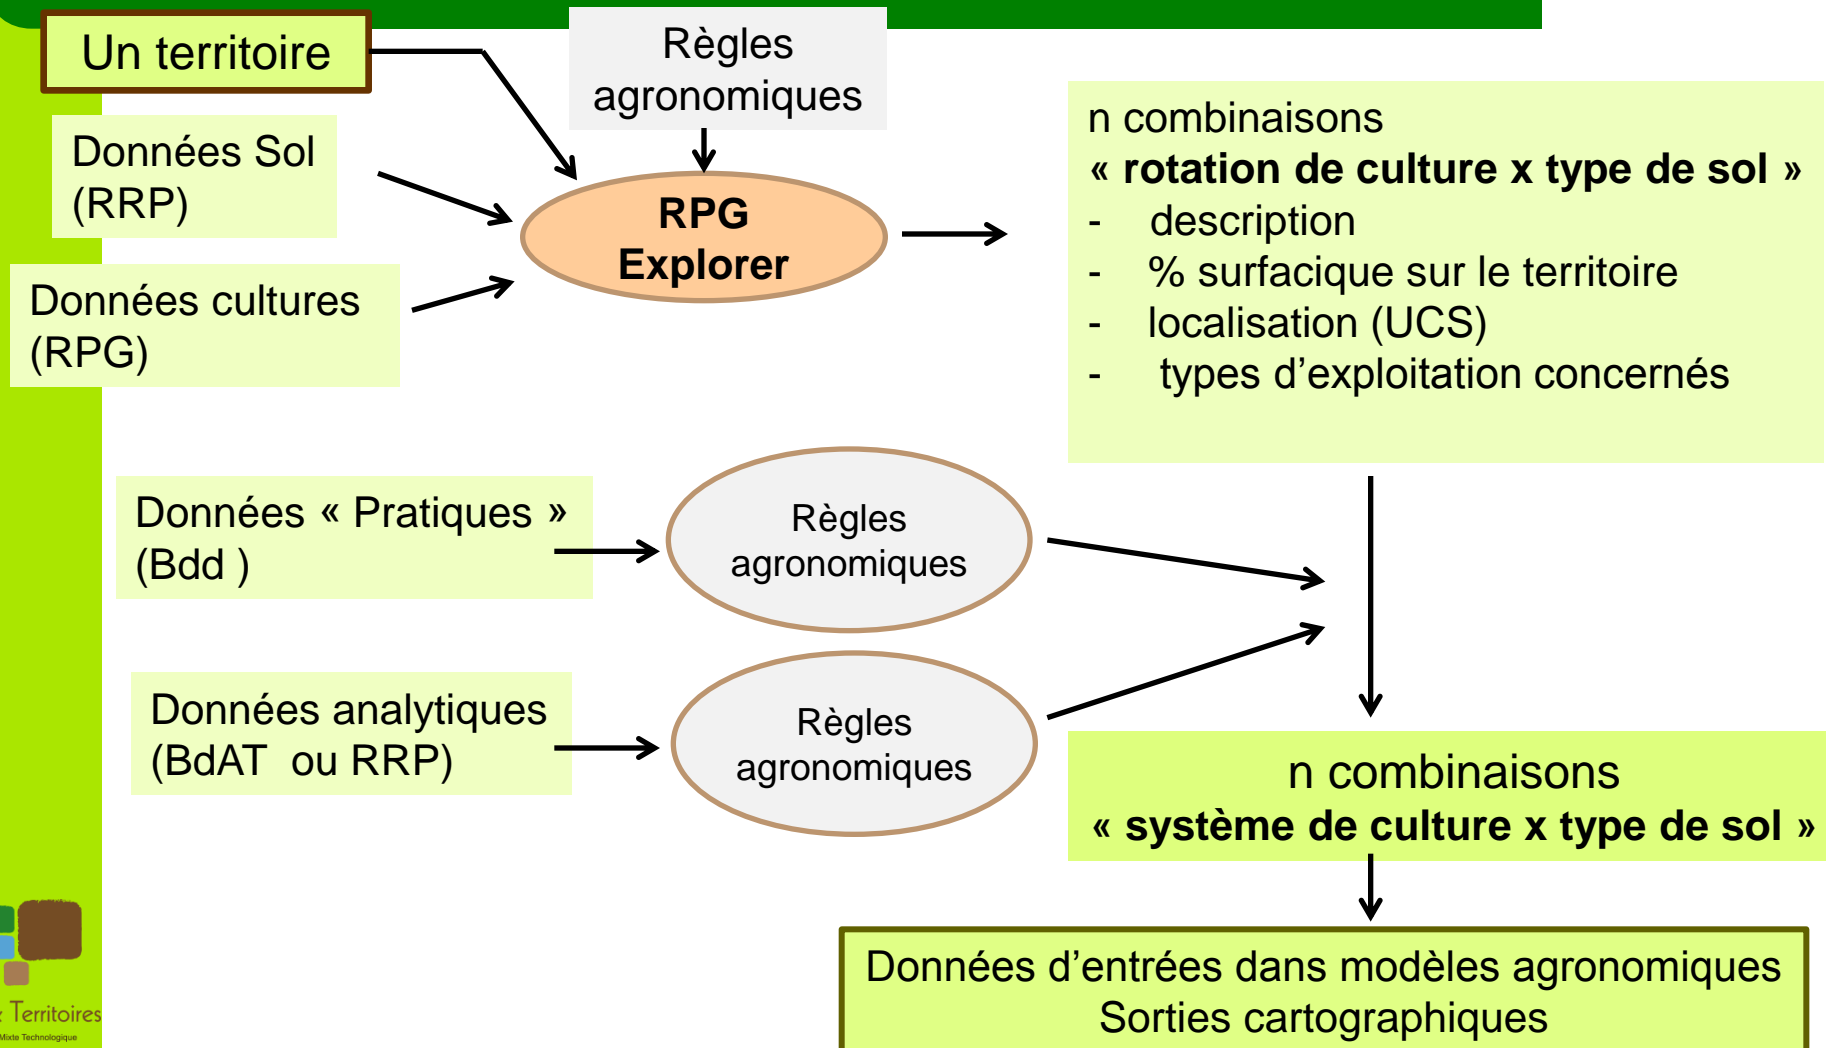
Un territoire

Règles agronomiques

Données Sol (RRP)

Données cultures (RPG)

RPG Explorer

n combinaisons
« rotation de culture x type de sol »
- description
- % surfacique sur le territoire
- localisation (UCS)
- types d'exploitation concernés

Données « Pratiques » (Bdd )

Règles agronomiques

Données analytiques (BdAT ou RRP)

Règles agronomiques

n combinaisons
« système de culture x type de sol »

Données d'entrées dans modèles agronomiques
Sorties cartographiques

Territoires
Mixte Technologique